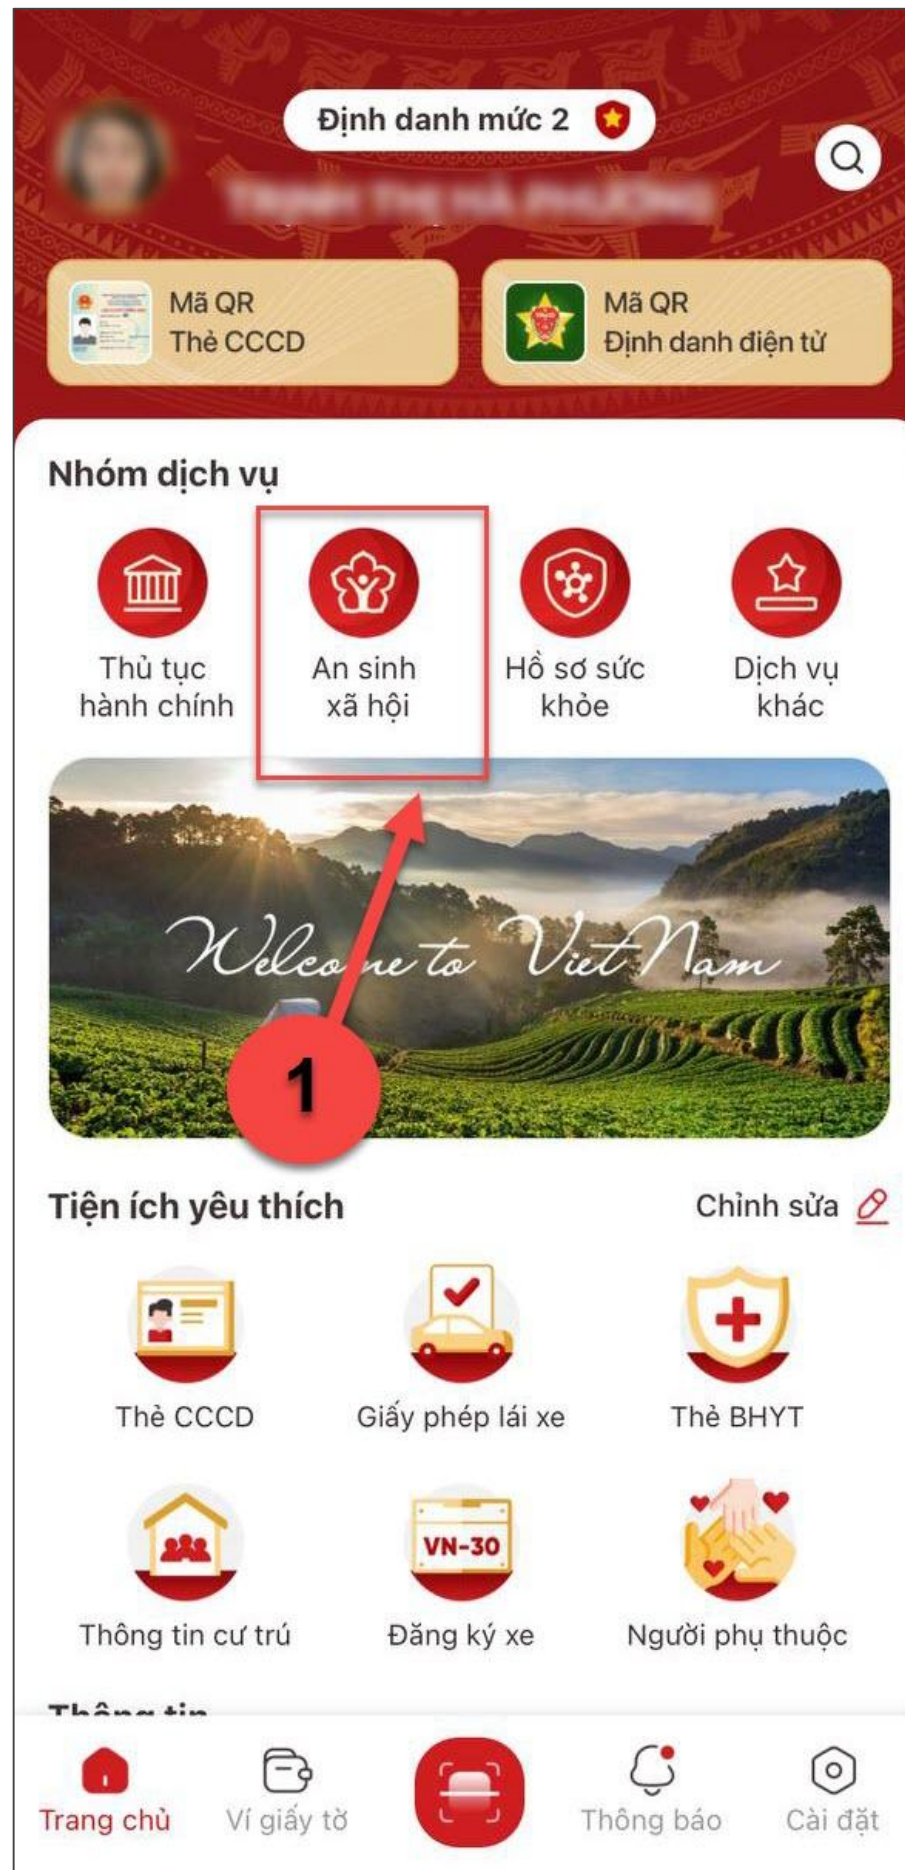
Định danh mức 2

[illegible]

Mã QR
Thẻ CCCD

Mã QR
Định danh điện tử

Nhóm dịch vụ

Thủ tục hành chính

An sinh xã hội

Hồ sơ sức khỏe

Dịch vụ khác

Welcome to Viet Nam

1

Tiện ích yêu thích

Chỉnh sửa

Thẻ CCCD

Giấy phép lái xe

Thẻ BHYT

Thông tin cư trú

VN-30

Đăng ký xe

Người phụ thuộc

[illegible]

Trang chủ

Ví giấy tờ

Thông báo

Cài đặt